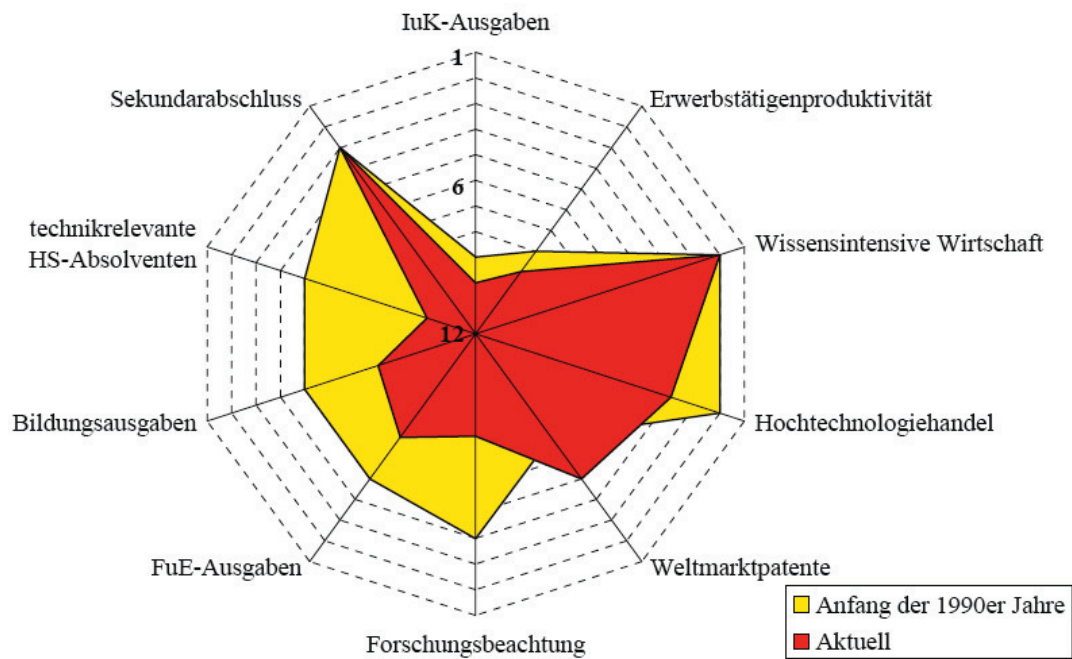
IuK-Ausgaben
1
6
12
Erwerbstätigenproduktivität
Wissensintensive Wirtschaft
Hochtechnologiehandel
Weltmarktpatente
Forschungsbeachtung
FuE-Ausgaben
Bildungsausgaben
technikrelevante HS-Absolventen
Sekundarabschluss

Anfang der 1990er Jahre
Aktuell